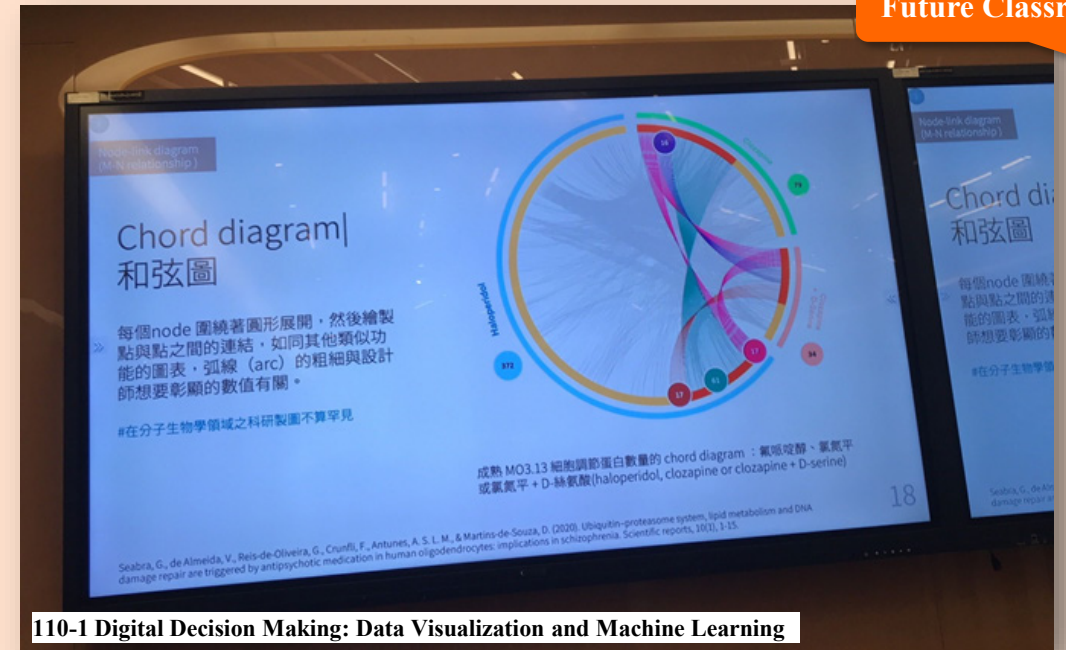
Future Classr

Node-link diagram
(M-N relationship)

Chord diagram
和弦圖

每個node 圍繞著圓形展開，然後繪製點與點之間的連結，如同其他類似功能的圖表，弧線（arc）的粗細與設計師想要彰顯的數值有關。

#在分子生物學領域之科研製圖不算罕見

Haloperidol

16

73

372

17

61

17

34

成熟 MO3.13 細胞調節蛋白數量的 chord diagram ：氟哌啶醇、氯氮平或氯氮平 + D-絲氨酸(haloperidol, clozapine or clozapine + D-serine)

18

Seabra, G., de Almeida, V., Reis-de-Oliveira, G., Crunfli, F., Antunes, A. S. L. M., & Martins-de-Souza, D. (2020). Ubiquitin-proteasome system, lipid metabolism and DNA damage repair are triggered by antipsychotic medication in human oligodendrocytes: implications in schizophrenia. Scientific reports, 10(1), 1-15.

Node-link diagram
(M-N relationship)

Chord di
和弦圖

每個node 圍繞著
點與點之間的連
能的圖表，弧線
師想要彰顯的

#在分子生物學

Seabra, G., de Alm
damage repair are

110-1 Digital Decision Making: Data Visualization and Machine Learning